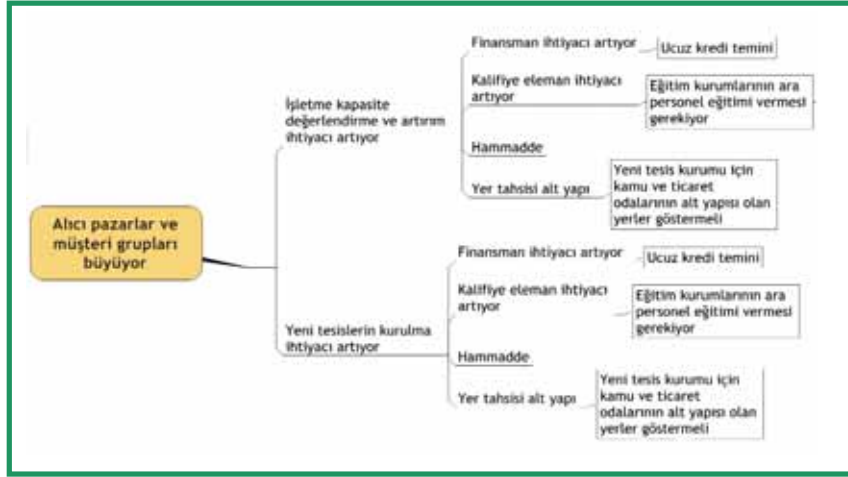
Alıcı pazarlar ve müşteri grupları büyüyor

İşletme kapasite değerlendirme ve artırım ihtiyacı artıyor

Finansman ihtiyacı artıyor

Ucuz kredi temini

Kalifiye eleman ihtiyacı artıyor

Eğitim kurumlarının ara personel eğitimi vermesi gerekiyor

Hammadde

Yer tahsisi alt yapı

Yeni tesis kurumu için kamu ve ticaret odalarının alt yapısı olan yerler göstermeli

Yeni tesislerin kurulma ihtiyacı artıyor

Finansman ihtiyacı artıyor

Ucuz kredi temini

Kalifiye eleman ihtiyacı artıyor

Eğitim kurumlarının ara personel eğitimi vermesi gerekiyor

Hammadde

Yer tahsisi alt yapı

Yeni tesis kurumu için kamu ve ticaret odalarının alt yapısı olan yerler göstermeli